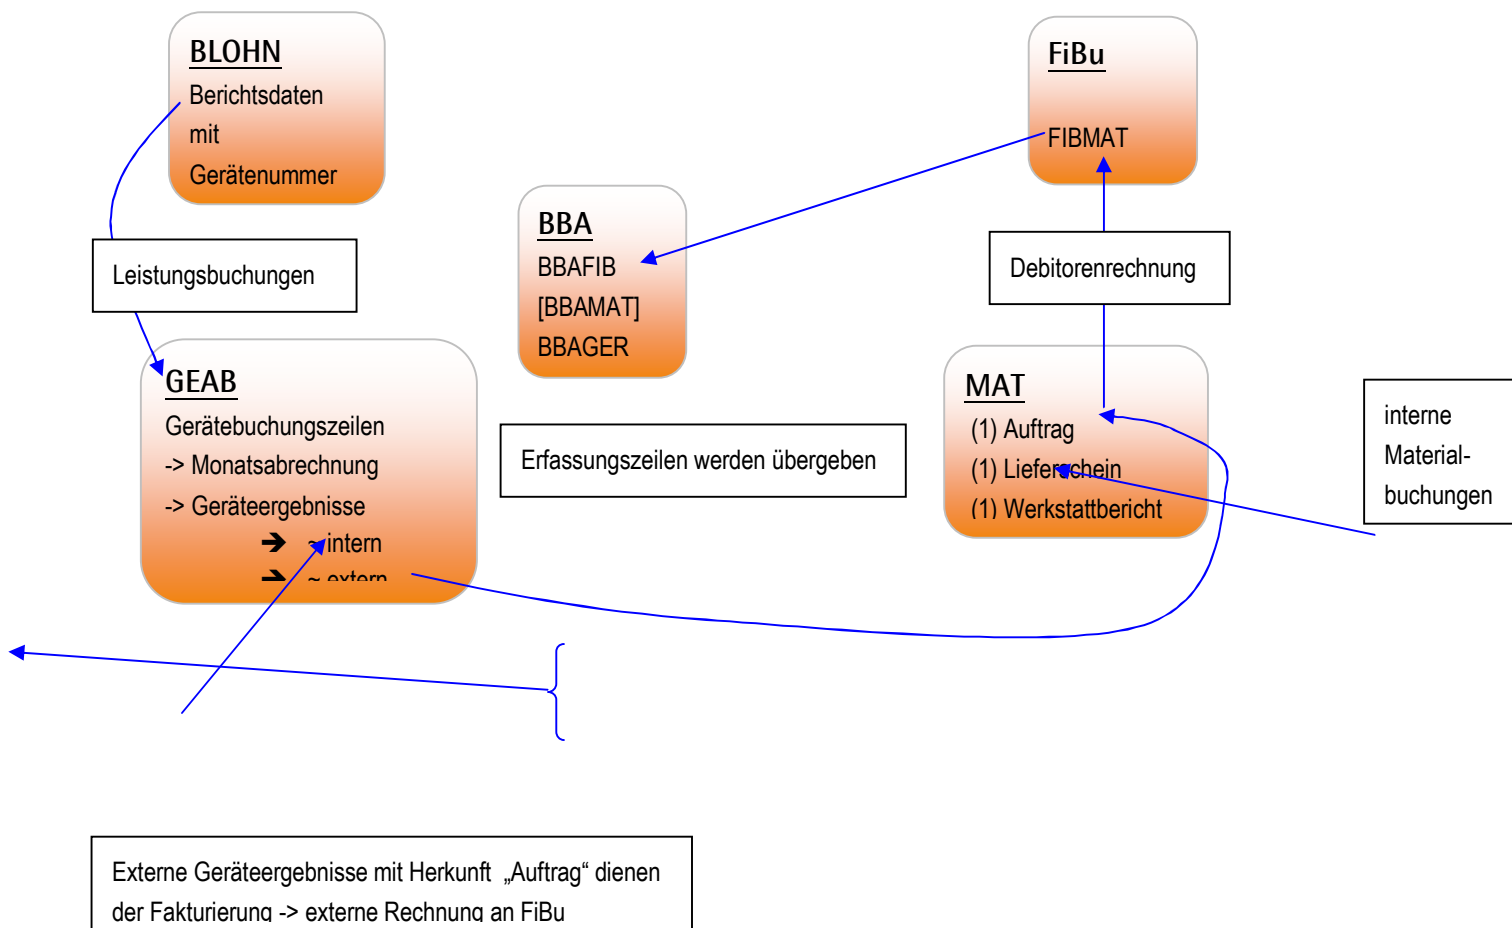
BLOHN
Berichtsdaten
mit
Gerätenummer

FiBu
FIBMAT

BBA
BBAFIB
[BBAMAT]
BBAGER

Leistungsbuchungen

Debitorenrechnung

GEAB
Gerätebuchungszeilen
-> Monatsabrechnung
-> Geräteergebnisse
➔ ~ intern
➔ ~ extern

Erfassungszeilen werden übergeben

MAT
(1) Auftrag
(1) Lieferschein
(1) Werkstattbericht

interne Materialbuchungen

Externe Geräteergebnisse mit Herkunft „Auftrag“ dienen der Fakturierung -> externe Rechnung an FiBu